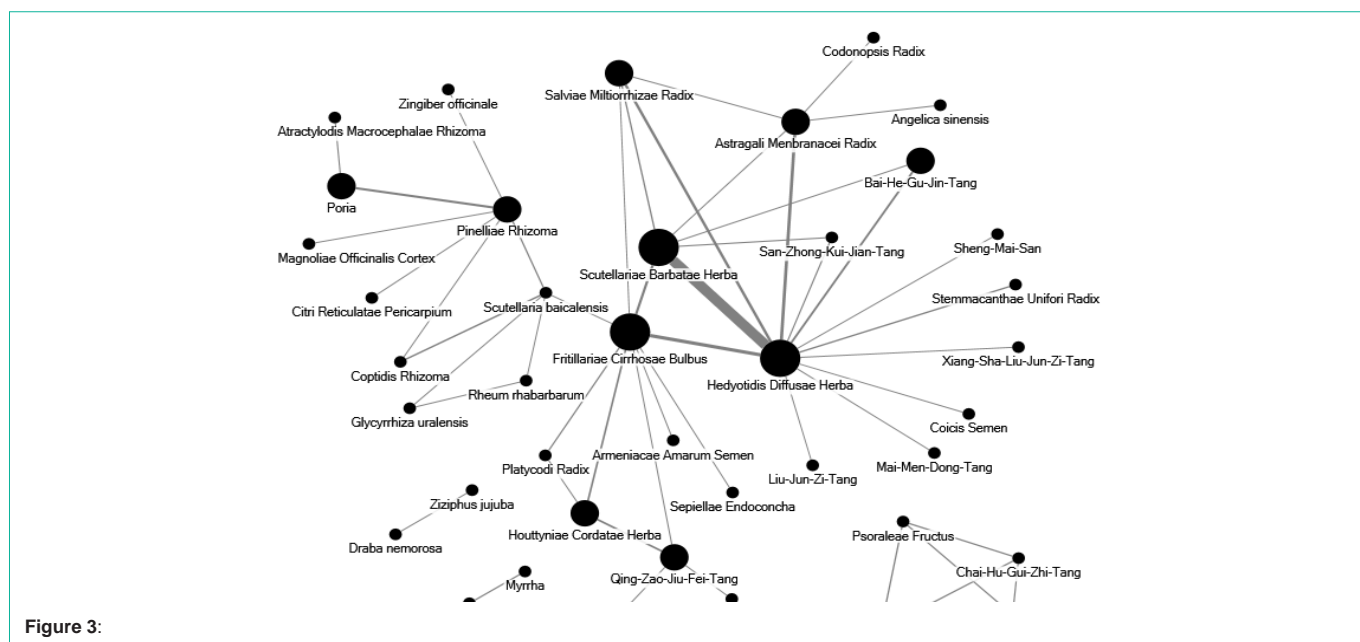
Codonopsis Radix
Salviae Miltiorrhizae Radix
Zingiber officinale
Atractylodis Macrocephalae Rhizoma
Angelica sinensis
Astragali Menbranacei Radix
Bai-He-Gu-Jin-Tang
Poria
Pinelliae Rhizoma
Magnoliae Officinalis Cortex
San-Zhong-Kui-Jian-Tang
Sheng-Mai-San
Scutellariae Barbatae Herba
Stemmacanthae Unifori Radix
Citri Reticulatae Pericarpium
Scutellaria baicalensis
Fritillariae Cirrhosae Bulbus
Xiang-Sha-Liu-Jun-Zi-Tang
Coptidis Rhizoma
Hedyotidis Diffusae Herba
Rheum rhabarbarum
Glycyrrhiza uralensis
Coicis Semen
Armeniacae Amarum Semen
Platycodi Radix
Liu-Jun-Zi-Tang
Mai-Men-Dong-Tang
Ziziphus jujuba
Sepiellae Endoconcha
Draba nemorosa
Houttyniae Cordatae Herba
Psoraleae Fructus
Chai-Hu-Gui-Zhi-Tang
Myrrha
Qing-Zao-Jiu-Fei-Tang
Figure 3: